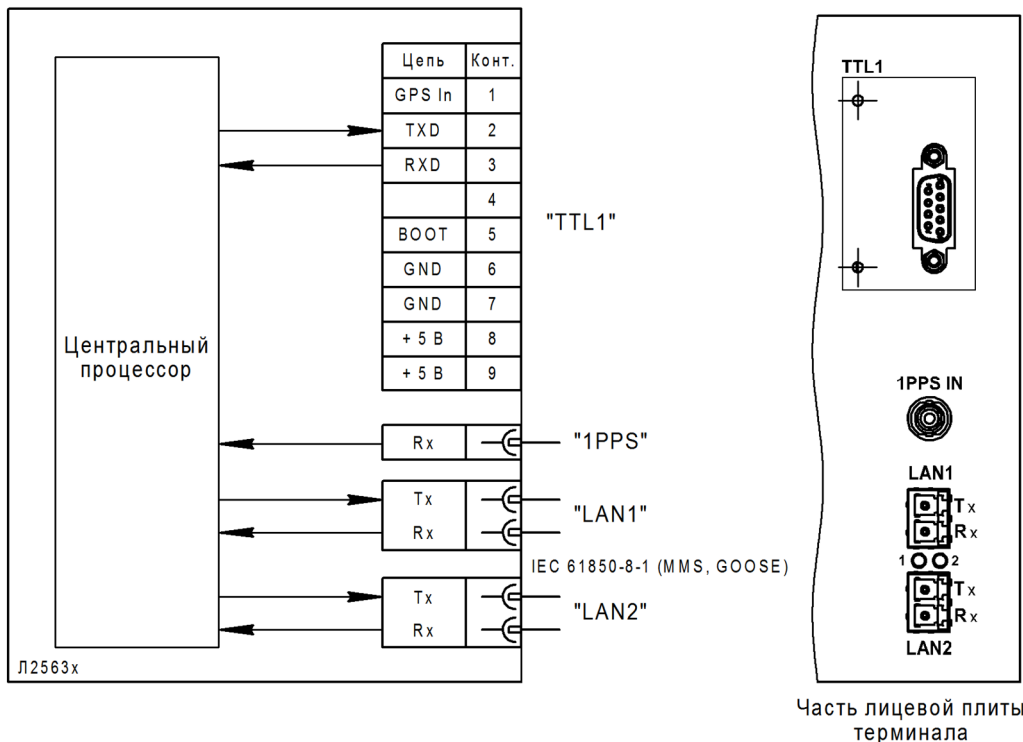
| Цепь | Конт. |
|---|---|
| GPS In | 1 |
| TXD | 2 |
| RXD | 3 |
|  | 4 |
| BOOT | 5 |
| GND | 6 |
| GND | 7 |
| + 5 В | 8 |
| + 5 В | 9 |

"TTL1"

Центральный процессор

Rx

"1PPS"

Tx
Rx

"LAN1"

IEC 61850-8-1 (MMS, GOOSE)

Tx
Rx

"LAN2"

Л2563х

TTL1

1PPS IN

LAN1

Tx
Rx

1 2

Tx
Rx

LAN2

Часть лицевой плиты терминала